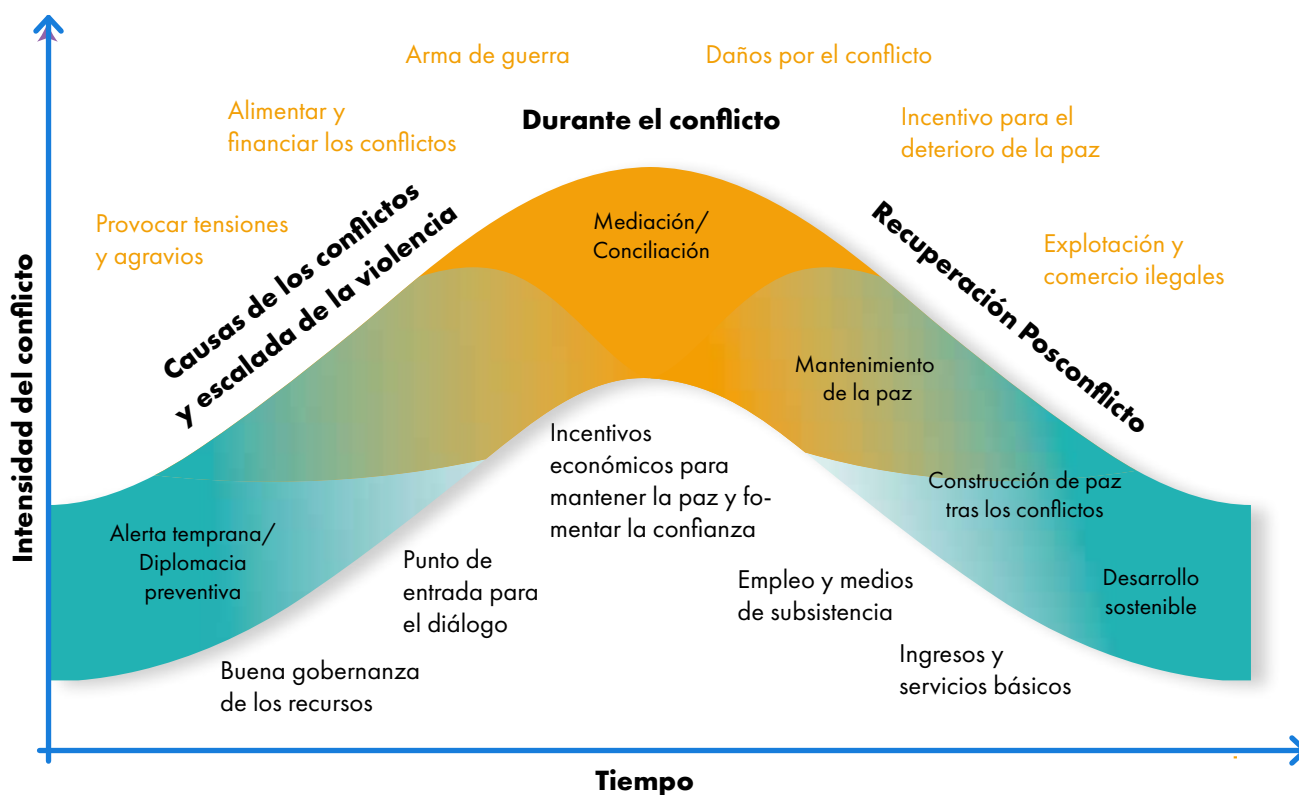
Arma de guerra

Daños por el conflicto

Alimentar y financiar los conflictos

Durante el conflicto

Incentivo para el deterioro de la paz

Provocar tensiones y agravios

Causas de los conflictos y escalada de la violencia

Mediación/ Conciliación

Recuperación Posconflicto

Explotación y comercio ilegales

Intensidad del conflicto

Mantenimiento de la paz

Incentivos económicos para mantener la paz y fomentar la confianza

Construcción de paz tras los conflictos

Alerta temprana/ Diplomacia preventiva

Punto de entrada para el diálogo

Empleo y medios de subsistencia

Desarrollo sostenible

Ingresos y servicios básicos

Buena gobernanza de los recursos

Tiempo